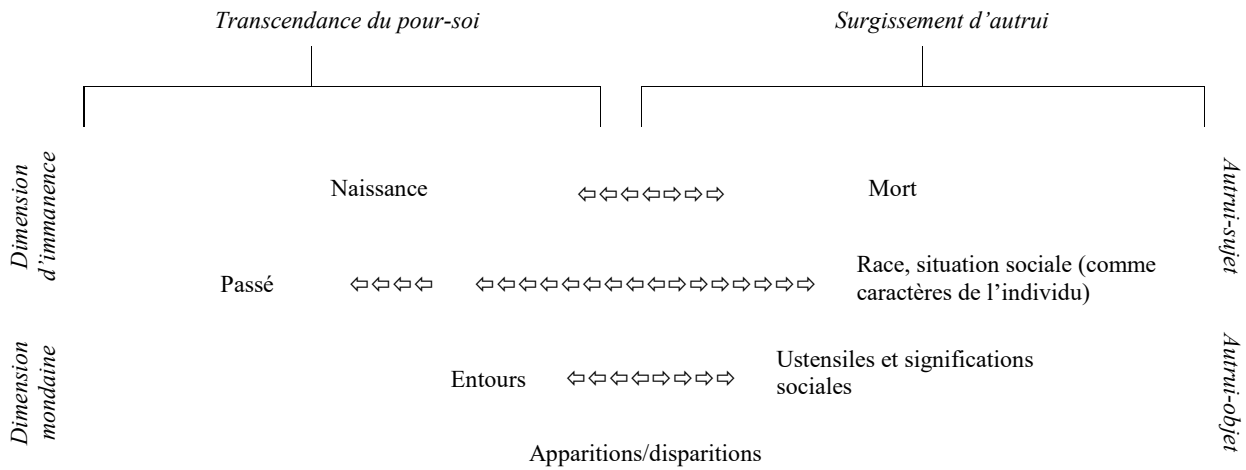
Transcendance du pour-soi

Surgissement d'autrui

Dimension d'immanence

Naissance ⇦⇦⇦⇦⇨⇨⇨ Mort

Passé ⇦⇦⇦⇦ ⇦⇦⇦⇦⇦⇦⇦⇦⇦⇦⇨⇨⇨⇨⇨⇨⇨⇨ Race, situation sociale (comme caractères de l'individu)

Autrui-sujet

Dimension mondaine

Entours ⇦⇦⇦⇦⇨⇨⇨⇨ Ustensiles et significations sociales

Autrui-objet

Apparitions/disparitions